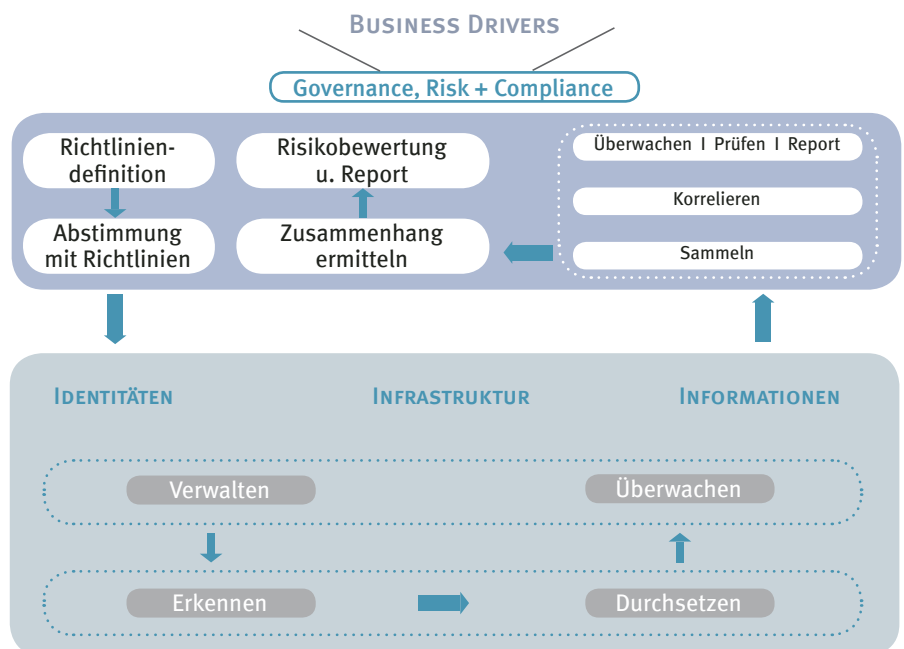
Business Drivers

Governance, Risk + Compliance

Richtliniendefinition

Risikobewertung u. Report

Überwachen I Prüfen I Report

Korrelieren

Abstimmung mit Richtlinien

Zusammenhang ermitteln

Sammeln

Identitäten

Infrastruktur

Informationen

Verwalten

Überwachen

Erkennen

Durchsetzen